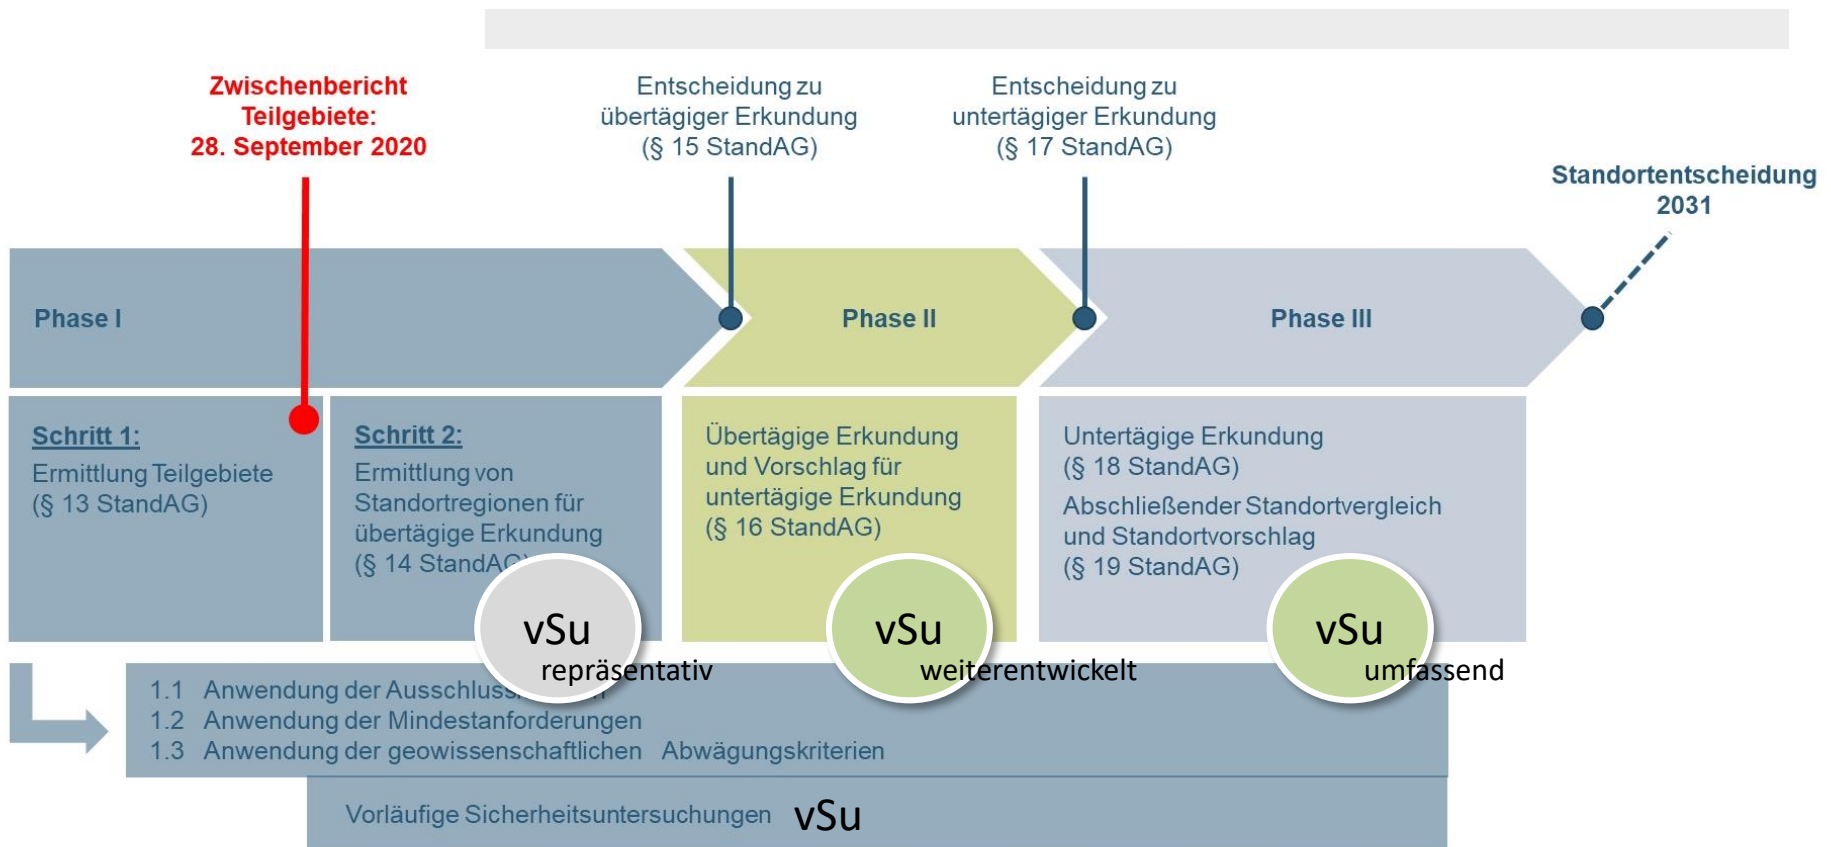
Zwischenbericht Teilgebiete: 28. September 2020

Entscheidung zu übertägiger Erkundung (§ 15 StandAG)

Entscheidung zu untertägiger Erkundung (§ 17 StandAG)

Standortentscheidung 2031

Phase I

Phase II

Phase III

Schritt 1:
Ermittlung Teilgebiete (§ 13 StandAG)

Schritt 2:
Ermittlung von Standortregionen für übertägige Erkundung (§ 14 StandAG)

Übertägige Erkundung und Vorschlag für untertägige Erkundung (§ 16 StandAG)

Untertägige Erkundung (§ 18 StandAG)
Abschließender Standortvergleich und Standortvorschlag (§ 19 StandAG)

vSu
repräsentativ

vSu
weiterentwickelt

vSu
umfassend

1.1 Anwendung der Ausschluss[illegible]
1.2 Anwendung der Mindestanforderungen
1.3 Anwendung der geowissenschaftlichen Abwägungskriterien

Vorläufige Sicherheitsuntersuchungen vSu